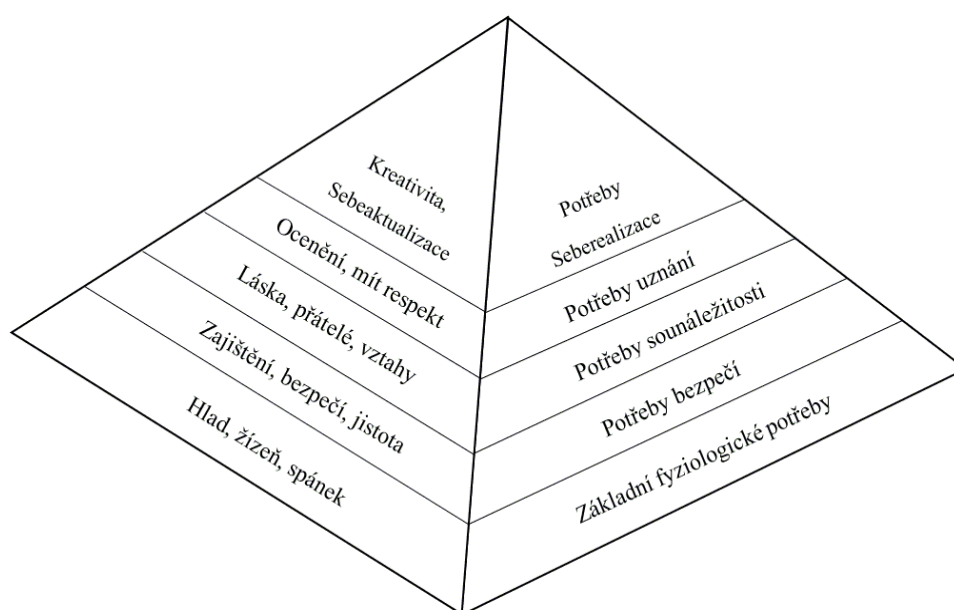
Kreativita,
Sebeaktualizace

Ocenění, mít respekt

Láska, přátelé, vztahy

Zajištění, bezpečí, jistota

Hlad, žízeň, spánek

Potřeby
Seberealizace

Potřeby uznání

Potřeby sounáležitosti

Potřeby bezpečí

Základní fyziologické potřeby